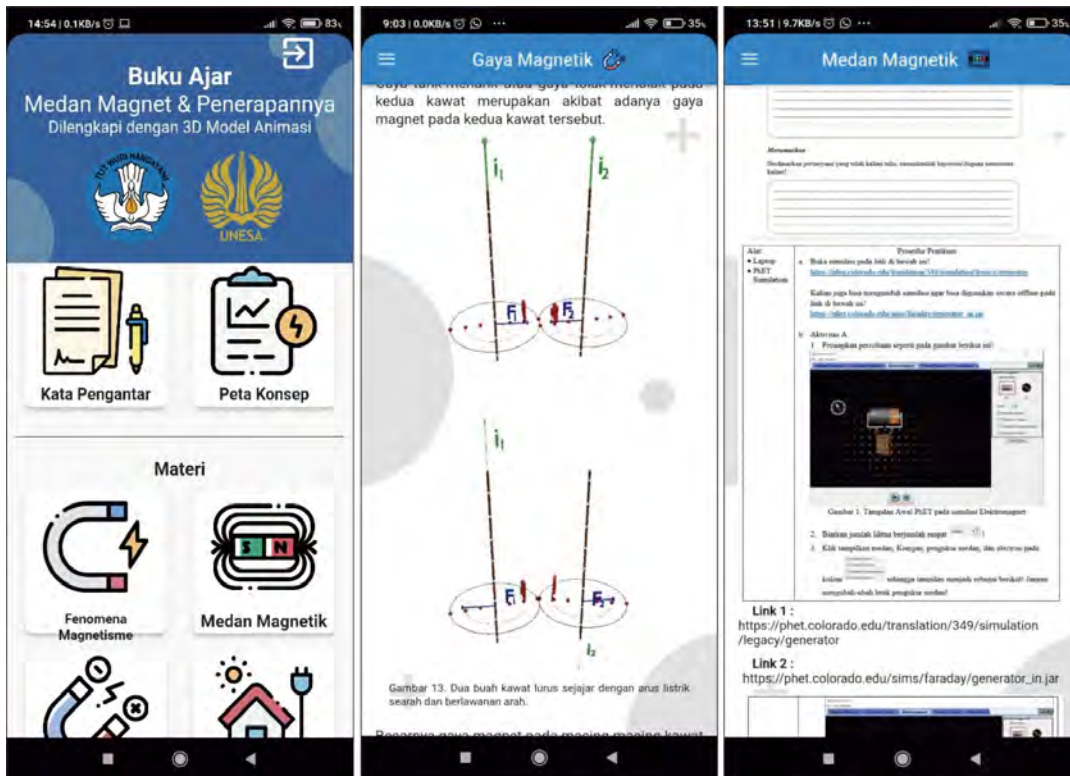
14:54 | 0,1KB/s 83

Buku Ajar
Medan Magnet & Penerapannya
Dilengkapi dengan 3D Model Animasi

TUT WURI HANDAYANI

UNESA

Kata Pengantar

Peta Konsep

Materi

S N

Fenomena Magnetisme

Medan Magnetik

9:03 | 0,0KB/s 35

Gaya Magnetik

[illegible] pada kedua kawat merupakan akibat adanya gaya magnet pada kedua kawat tersebut.

$i_1$

$i_2$

$F_1$

$F_2$

$i_1$

$F_1$

$F_2$

$i_2$

Gambar 13. Dua buah kawat lurus sejajar dengan arus listrik searah dan berlawanan arah.

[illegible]

13:51 | 9.7KB/s 35

Medan Magnetik

Merumuskan

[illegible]

Alat:
• Laptop
• PhET Simulation

Prosedur Praktikum
a. Buka simulasi pada link di bawah ini!
https://phet.colorado.edu/translation/349/simulation/legacy/generator

Kalian juga bisa mengunduh simulasi agar bisa digunakan secara offline pada link di bawah ini!
https://phet.colorado.edu/sims/faraday/generator_in.jar

b. Aktivitas A
1. Persiapkan percobaan seperti pada gambar berikut ini!

Gambar 1. Tampilan Awal PhET pada simulasi Elektromagnet

2. Buatlah jumlah lilitan berjumlah empat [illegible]
3. Klik tampilkan medan, Kompas, pengukur medan, dan aktivitas pada kolom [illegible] sehingga tampilan menjadi sebagai berikut! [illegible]

Link 1 :
https://phet.colorado.edu/translation/349/simulation/legacy/generator

Link 2 :
https://phet.colorado.edu/sims/faraday/generator_in.jar